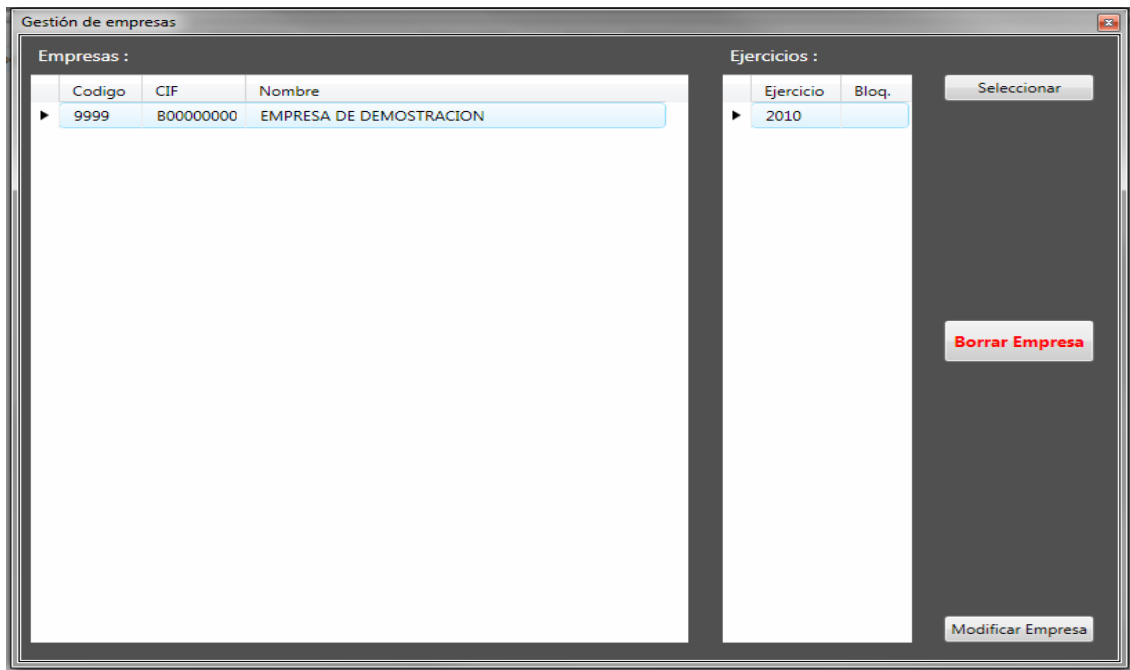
Gestión de empresas

Empresas :

| | Codigo | CIF | Nombre |
|---|---|---|---|
| ▶ | 9999 | B00000000 | EMPRESA DE DEMOSTRACION |

Ejercicios :

| | Ejercicio | Bloq. |
|---|---|---|
| ▶ | 2010 | |

Seleccionar

Borrar Empresa

Modificar Empresa